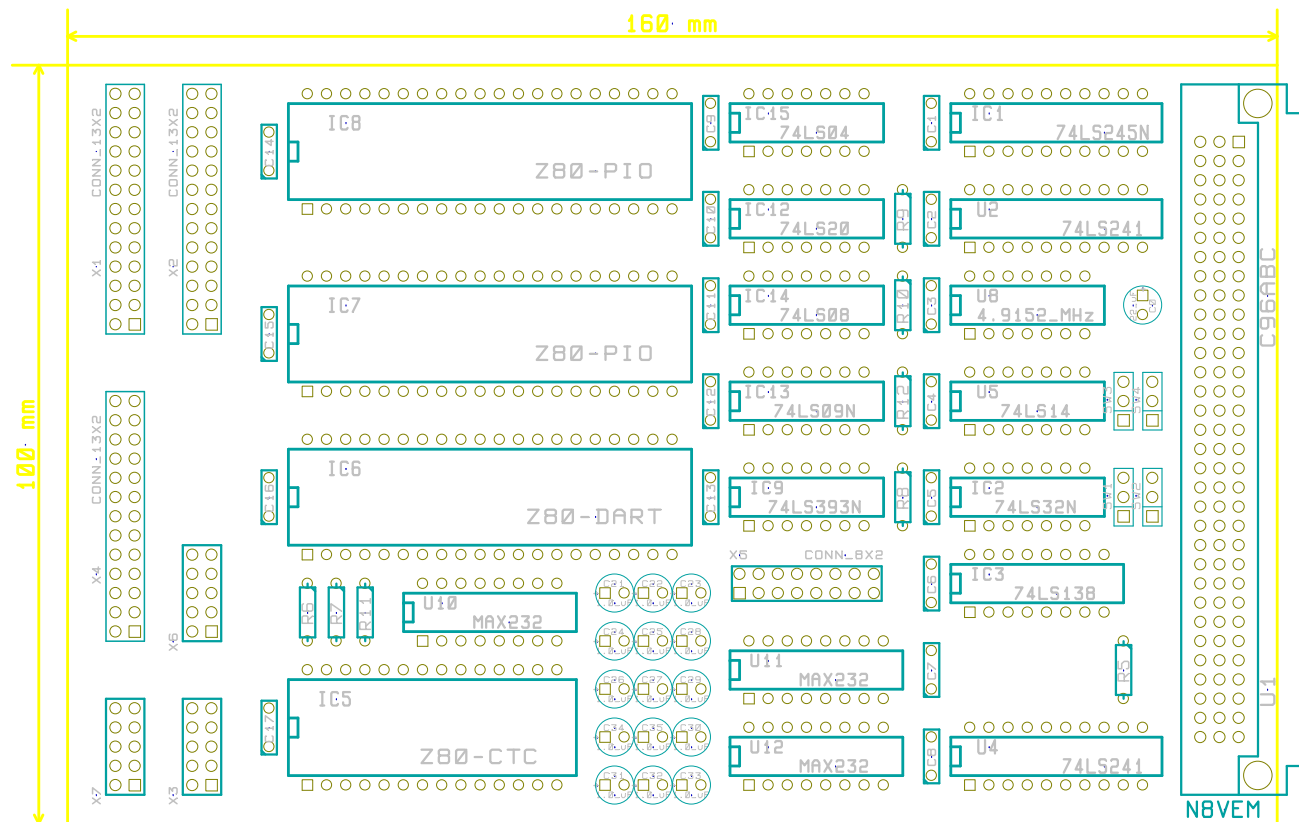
160 mm

100 mm

CONN_13X2
X1

CONN_13X2
X2

CONN_13X2
X4

X6

X7

X3

C14
IC8
Z80-PIO

C15
IC7
Z80-PIO

C16
IC6
Z80-DART

R6 R7 R11
U10
MAX232

C17
IC5
Z80-CTC

C9
IC15
74LS04

C10
IC12
74LS20

C11
IC14
74LS08

C12
IC13
74LS09N

C13
IC9
74LS393N

X5 CONN_8X2

U11
MAX232

U12
MAX232

C1
IC1
74LS245N

R9
C2
U2
74LS241

R10
C3
U8
4.9152_MHz

R12
C4
U5
74LS14

R8
C5
IC2
74LS32N

C6
IC3
74LS138

C7

R5

C8
U4
74LS241

C96ABC

U1

N8VEM